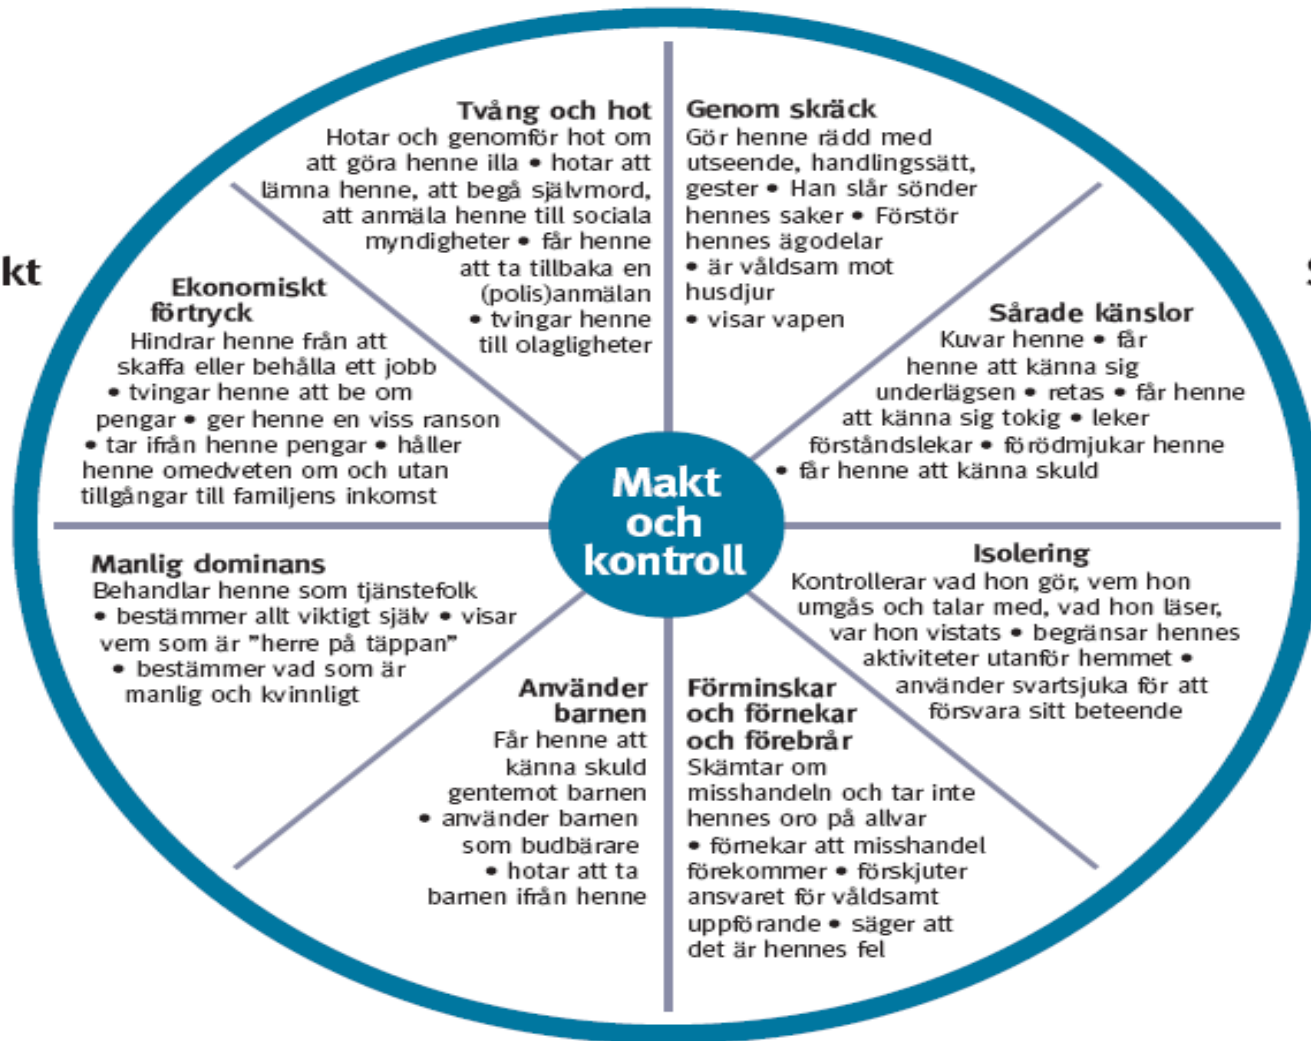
kt

Tvång och hot
Hotar och genomför hot om att göra henne illa • hotar att lämna henne, att begå självmord, att anmäla henne till sociala myndigheter • får henne att ta tillbaka en (polis)anmälan • tvingar henne till olagligheter

Genom skräck
Gör henne rädd med utseende, handlingssätt, gester • Han slår sönder hennes saker • Förstör hennes ägodelar • är våldsam mot husdjur • visar vapen

Ekonomiskt förtryck
Hindrar henne från att skaffa eller behålla ett jobb • tvingar henne att be om pengar • ger henne en viss ranson • tar ifrån henne pengar • håller henne omedveten om och utan tillgångar till familjens inkomst

Sårade känslor
Kuvar henne • får henne att känna sig underlägsen • retas • får henne att känna sig tokig • leker förståndslekar • förödmjukar henne • får henne att känna skuld

Makt och kontroll

Manlig dominans
Behandlar henne som tjänstefolk • bestämmer allt viktigt själv • visar vem som är "herre på täppan" • bestämmer vad som är manlig och kvinnligt

Isolering
Kontrollerar vad hon gör, vem hon umgås och talar med, vad hon läser, var hon vistats • begränsar hennes aktiviteter utanför hemmet • använder svartsjuka för att försvara sitt beteende

Använder barnen
Får henne att känna skuld gentemot barnen • använder barnen som budbärare • hotar att ta barnen ifrån henne

Förminskar och förnekar och förebrår
Skämtar om misshandeln och tar inte hennes oro på allvar • förnekar att misshandel förekommer • förskjuter ansvaret för våldsamt uppförande • säger att det är hennes fel

S